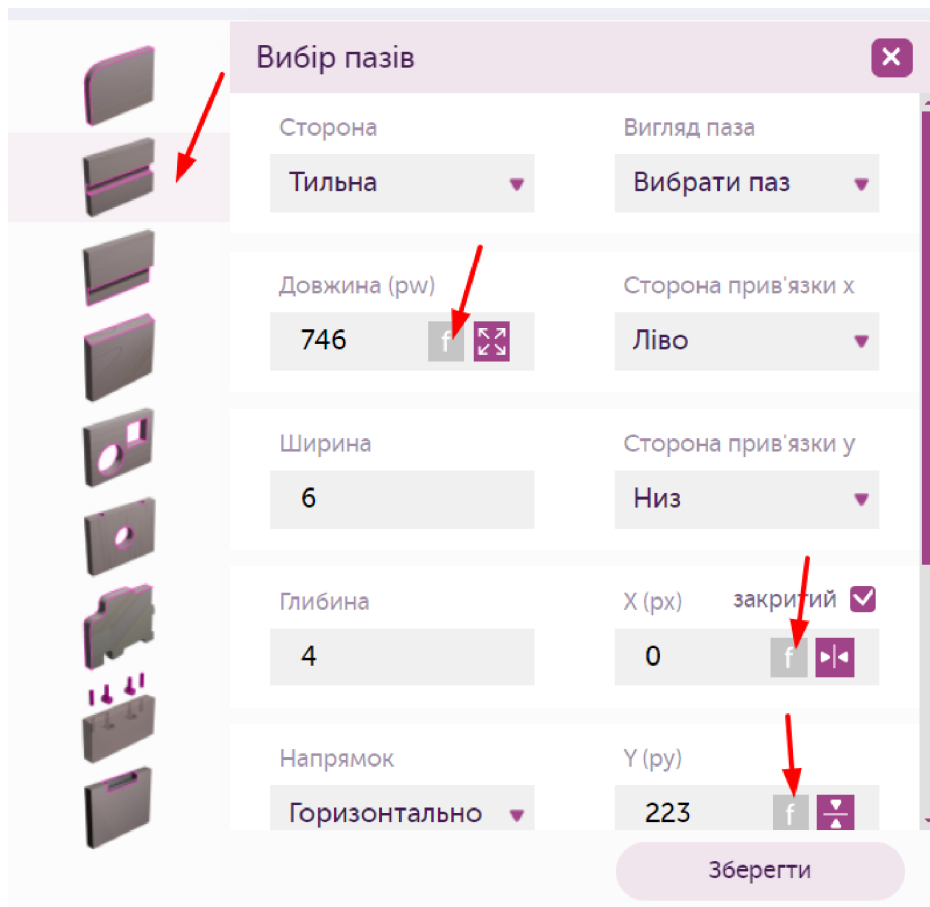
Вибір пазів

Сторона
Тильна

Вигляд паза
Вибрати паз

Довжина (pw)
746
f

Сторона прив'язки x
Ліво

Ширина
6

Сторона прив'язки y
Низ

Глибина
4

X (px)
закритий
0
f

Напрямок
Горизонтально

Y (py)
223
f

Зберегти